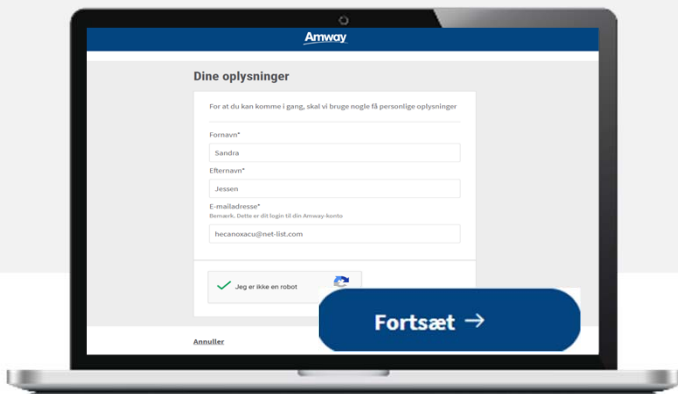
Amway

Dine oplysninger

For at du kan komme i gang, skal vi bruge nogle få personlige oplysninger

Fornavn*

Sandra

Efternavn*

Jessen

E-mailadresse*

Bemærk. Dette er dit login til din Amway-konto

hecanoxacu@net-list.com

Jeg er ikke en robot

Fortsæt →

Annuller